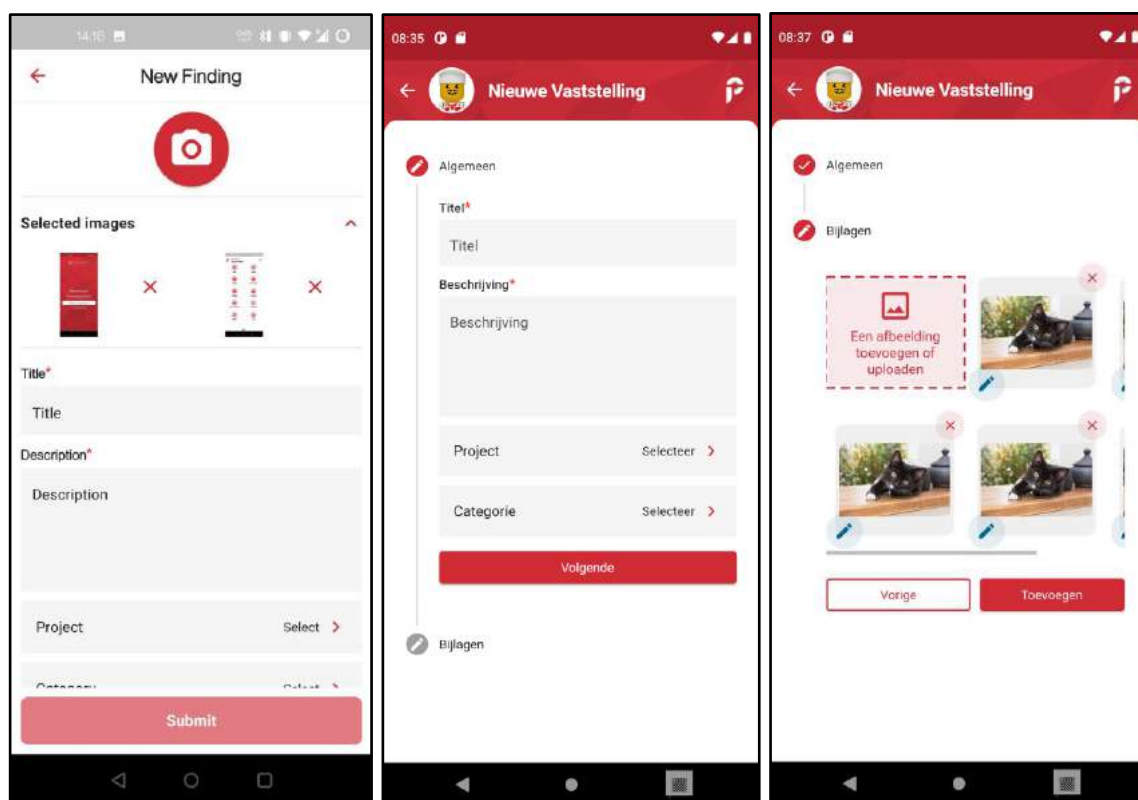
14:16

New Finding

Selected images

Title*

Title

Description*

Description

Project Select

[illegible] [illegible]

Submit

08:35

Nieuwe Vaststelling

Algemeen

Titel*

Titel

Beschrijving*

Beschrijving

Project Selecteer

Categorie Selecteer

Volgende

Bijlagen

08:37

Nieuwe Vaststelling

Algemeen

Bijlagen

Een afbeelding toevoegen of uploaden

Vorige

Toevoegen